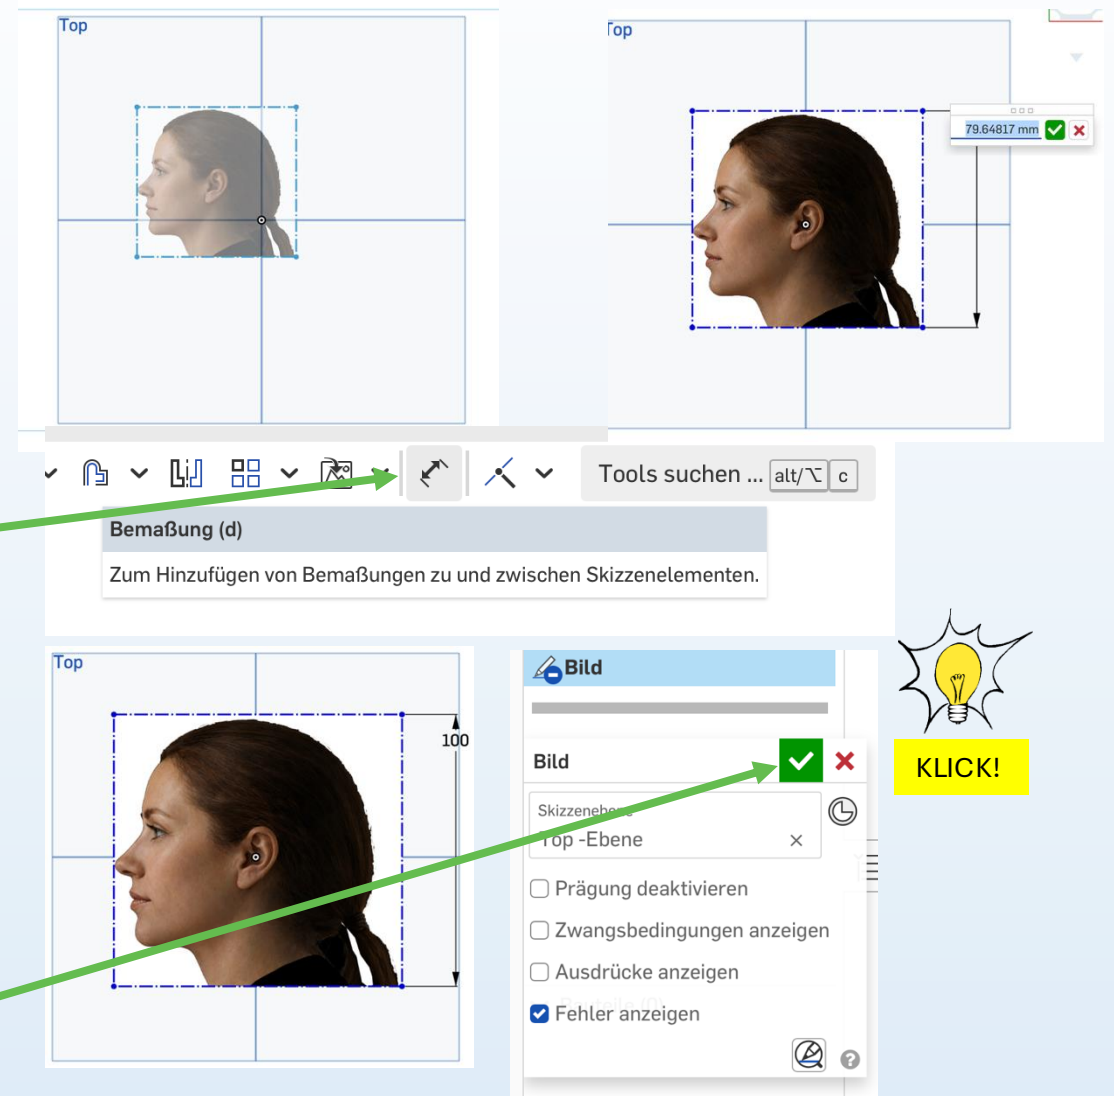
Top

Top

79.64817 mm

Tools suchen ... alt/⌥ c

Bemaßung (d)

Zum Hinzufügen von Bemaßungen zu und zwischen Skizzenelementen.

Top

100

Bild

Bild

Skizzene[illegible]

Top -Ebene

Prägung deaktivieren

Zwangsbedingungen anzeigen

Ausdrücke anzeigen

Fehler anzeigen

KLICK!